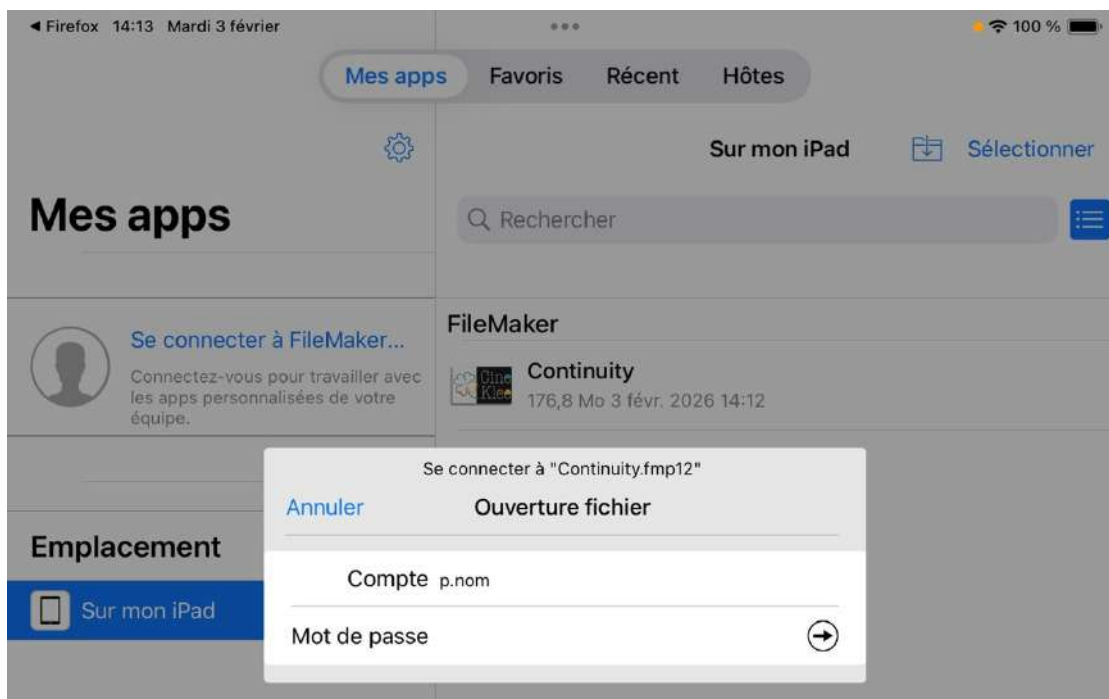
◀ Firefox 14:13 Mardi 3 février

100 %

Mes apps Favoris Récent Hôtes

Sur mon iPad Sélectionner

Mes apps

Rechercher

FileMaker

Se connecter à FileMaker...

Connectez-vous pour travailler avec les apps personnalisées de votre équipe.

Continuity

176,8 Mo 3 févr. 2026 14:12

Ciné Klee

Se connecter à "Continuity.fmp12"

Annuler Ouverture fichier

Emplacement

Compte p.nom

Sur mon iPad

Mot de passe